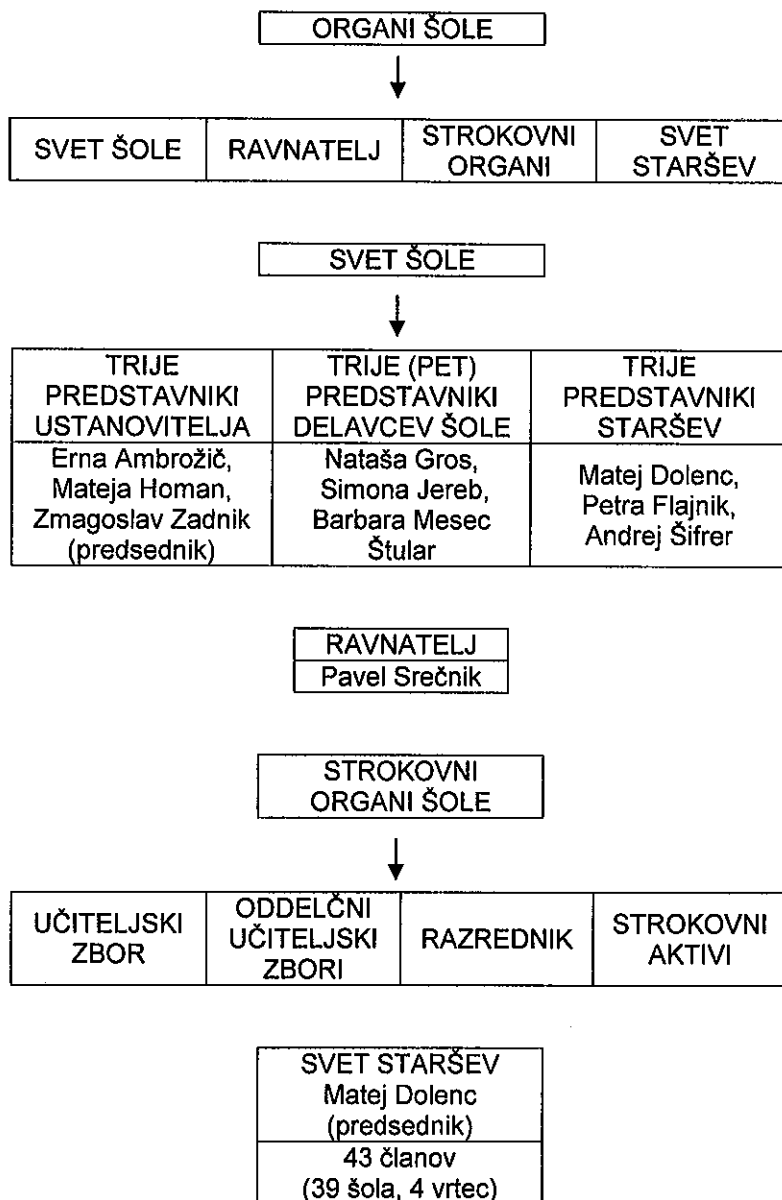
ORGANI ŠOLE

| SVET ŠOLE | RAVNATELJ | STROKOVNI ORGANI | SVET STARŠEV |
|---|---|---|---|

SVET ŠOLE

| TRIJE PREDSTAVNIKI USTANOVITELJA | TRIJE (PET) PREDSTAVNIKI DELAVCEV ŠOLE | TRIJE PREDSTAVNIKI STARŠEV |
|---|---|---|
| Erna Ambrožič, Mateja Homan, Zmagoslav Zadnik (predsednik) | Nataša Gros, Simona Jereb, Barbara Mesec Štular | Matej Dolenc, Petra Flajnik, Andrej Šifrer |

RAVNATELJ
Pavel Srečnik

STROKOVNI ORGANI ŠOLE

| UČITELJSKI ZBOR | ODDELČNI UČITELJSKI ZBORI | RAZREDNIK | STROKOVNI AKTIVI |
|---|---|---|---|

SVET STARŠEV
Matej Dolenc
(predsednik)
43 članov
(39 šola, 4 vrtec)